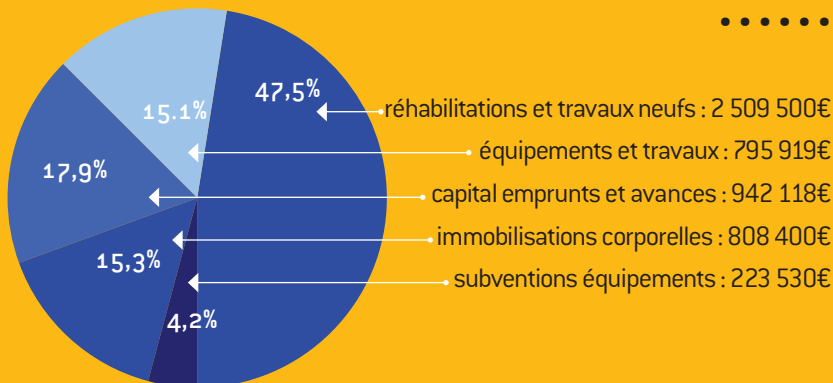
47,5%
15.1%
17,9%
15,3%
4,2%

réhabilitations et travaux neufs : 2 509 500€
équipements et travaux : 795 919€
capital emprunts et avances : 942 118€
immobilisations corporelles : 808 400€
subventions équipements : 223 530€